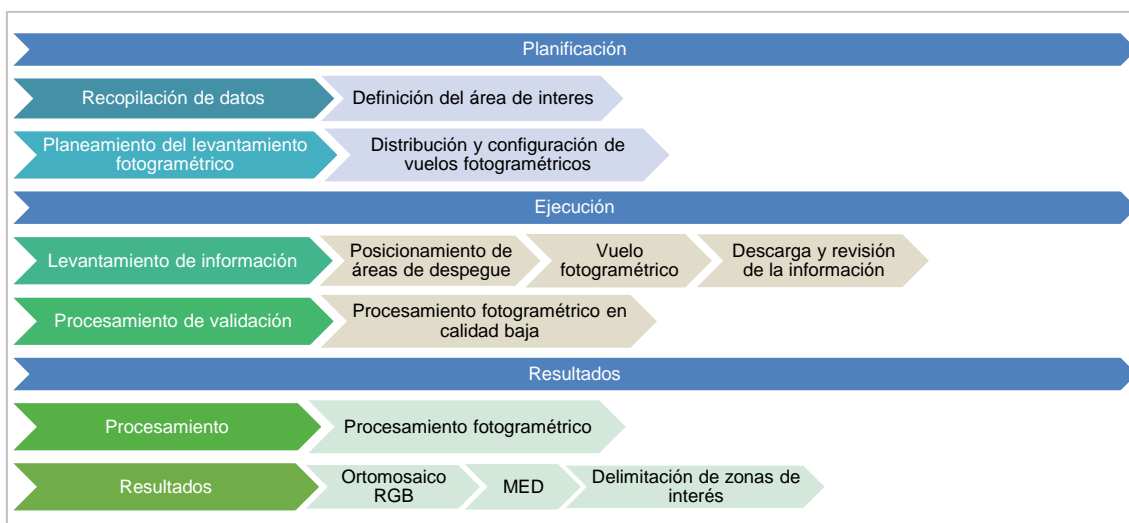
Planificación

Recopilación de datos

Definición del área de interes

Planeamiento del levantamiento fotogramétrico

Distribución y configuración de vuelos fotogramétricos

Ejecución

Levantamiento de información

Posicionamiento de áreas de despegue

Vuelo fotogramétrico

Descarga y revisión de la información

Procesamiento de validación

Procesamiento fotogramétrico en calidad baja

Resultados

Procesamiento

Procesamiento fotogramétrico

Resultados

Ortomosaico RGB

MED

Delimitación de zonas de interés